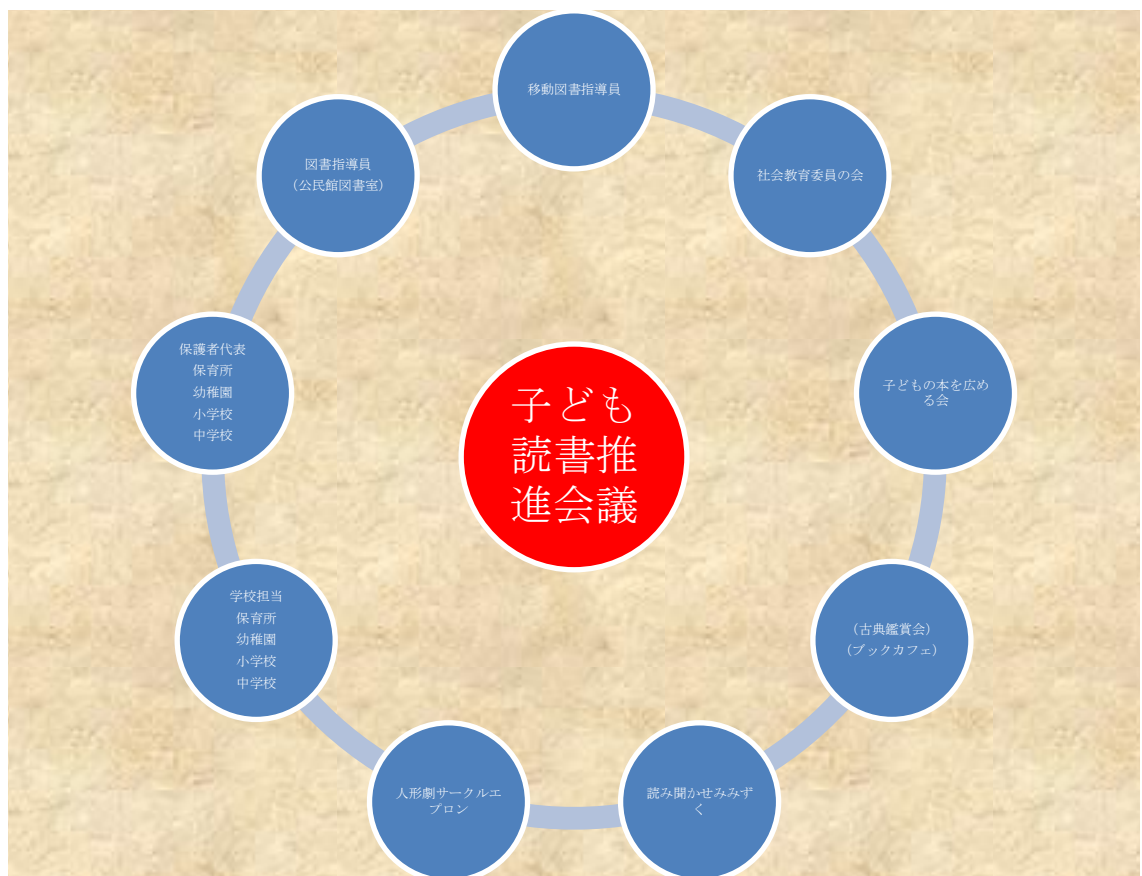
移動図書指導員

社会教育委員の会

子どもの本を広める会

（古典鑑賞会）
（ブックカフェ）

読み聞かせみみずく

人形劇サークルエプロン

学校担当
保育所
幼稚園
小学校
中学校

保護者代表
保育所
幼稚園
小学校
中学校

図書指導員
（公民館図書室）

子ども
読書推
進会議